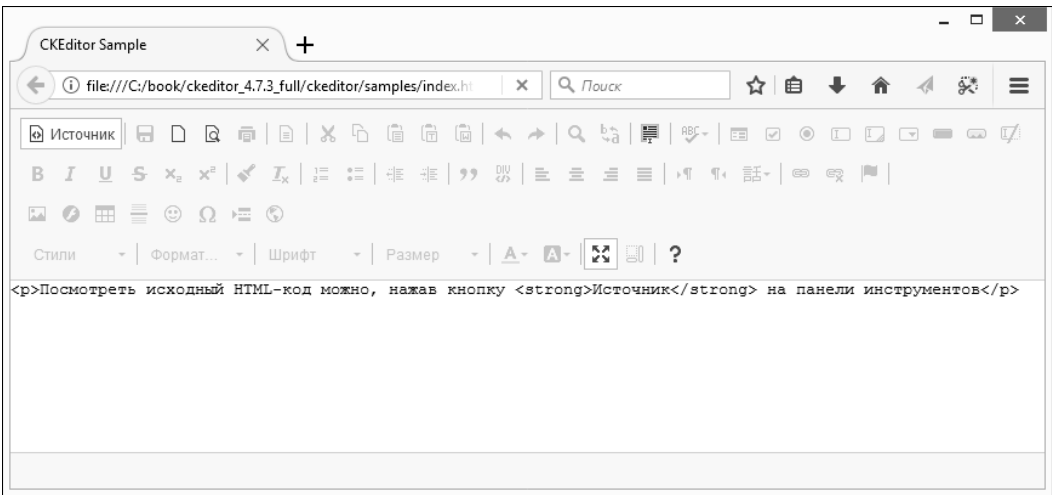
CKEditor Sample

file:///C:/book/ckeditor_4.7.3_full/ckeditor/samples/index.ht

Поиск

Источник

Стили
Формат...
Шрифт
Размер

?

<p>Посмотреть исходный HTML-код можно, нажав кнопку <strong>Источник</strong> на панели инструментов</p>